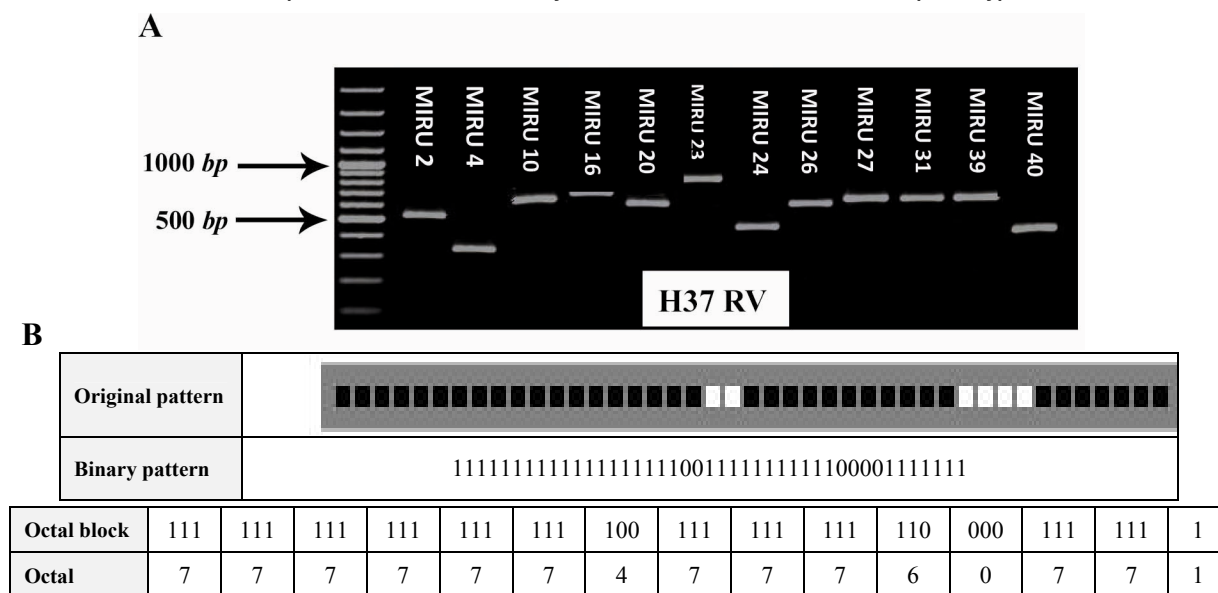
A

1000 *bp*

500 *bp*

MIRU 2 MIRU 4 MIRU 10 MIRU 16 MIRU 20 MIRU 23 MIRU 24 MIRU 26 MIRU 27 MIRU 31 MIRU 39 MIRU 40

H37 RV

B

| Original pattern | |
|---|---|
| Binary pattern | 1111111111111111111001111111111110000111111 |

| Octal block | 111 | 111 | 111 | 111 | 111 | 111 | 100 | 111 | 111 | 111 | 110 | 000 | 111 | 111 | 1 |
|---|---|---|---|---|---|---|---|---|---|---|---|---|---|---|---|
| Octal | 7 | 7 | 7 | 7 | 7 | 7 | 4 | 7 | 7 | 7 | 6 | 0 | 7 | 7 | 1 |